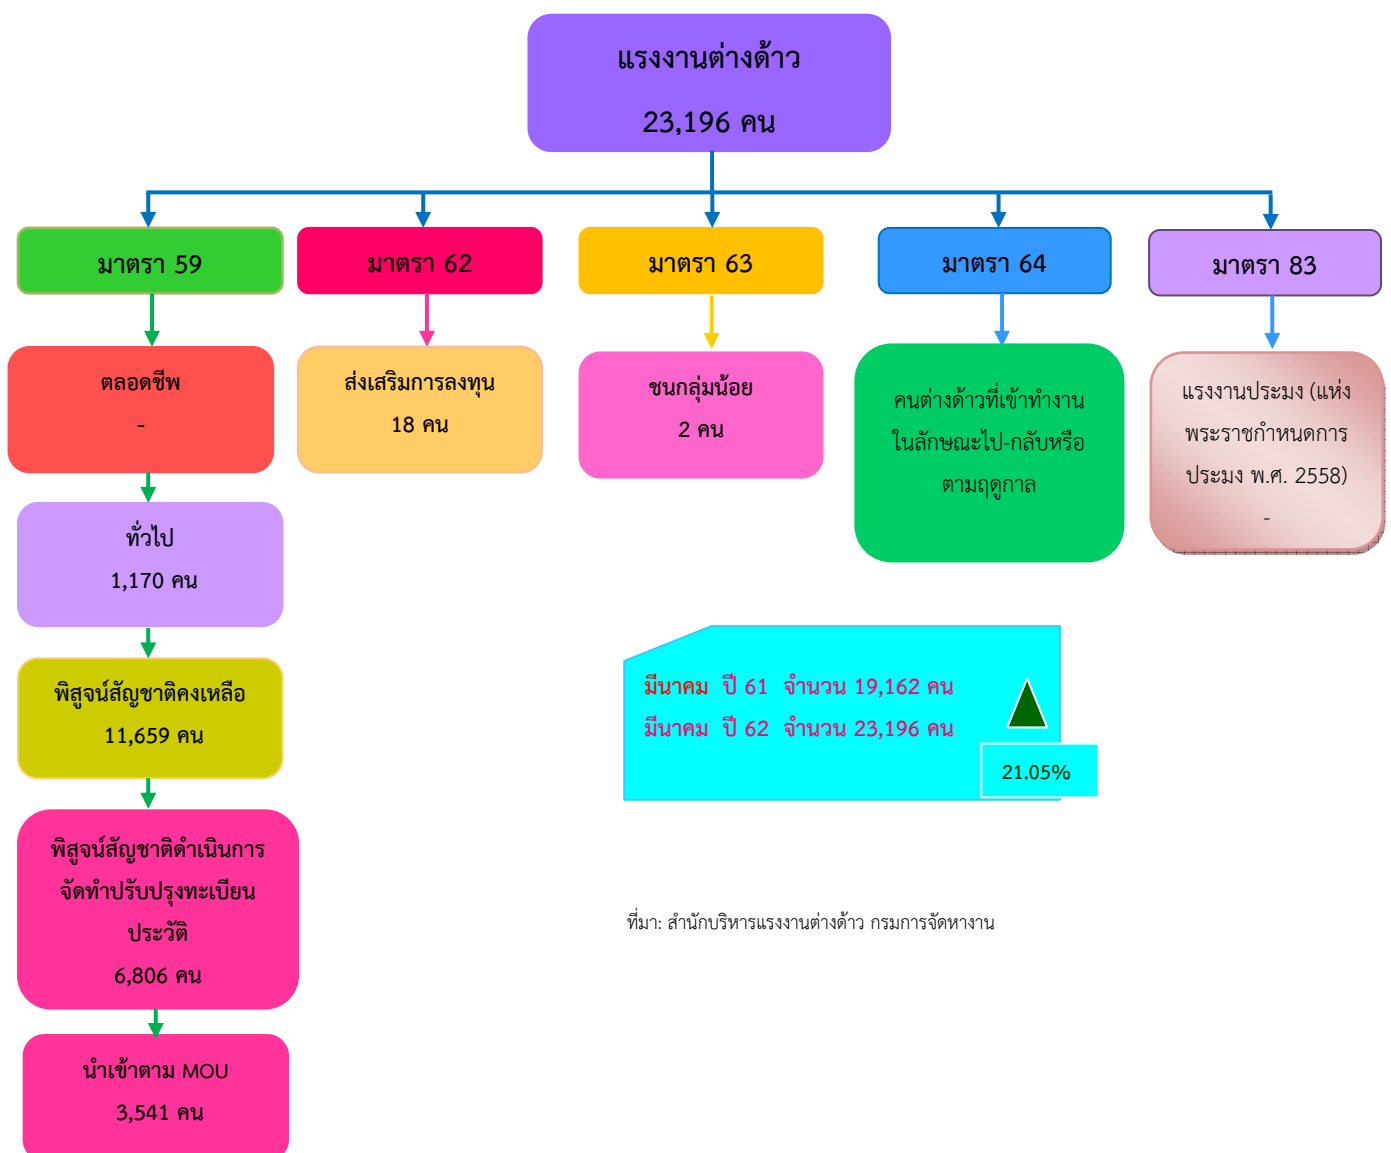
แรงงานต่างด้าว

23,196 คน

มาตรา 59

มาตรา 62

มาตรา 63

มาตรา 64

มาตรา 83

ตลอดชีพ
-

ส่งเสริมการลงทุน
18 คน

ชนกลุ่มน้อย
2 คน

คนต่างด้าวที่เข้าทำงานในลักษณะไป-กลับหรือตามฤดูกาล

แรงงานประมง (แห่งพระราชกำหนดการประมง พ.ศ. 2558)
-

ทั่วไป
1,170 คน

พิสูจน์สัญชาติคงเหลือ
11,659 คน

พิสูจน์สัญชาติดำเนินการจัดทำปรับปรุงทะเบียนประวัติ
6,806 คน

นำเข้าตาม MOU
3,541 คน

มีนาคม ปี 61 จำนวน 19,162 คน
มีนาคม ปี 62 จำนวน 23,196 คน

21.05%

ที่มา: สำนักบริหารแรงงานต่างด้าว กรมการจัดหางาน